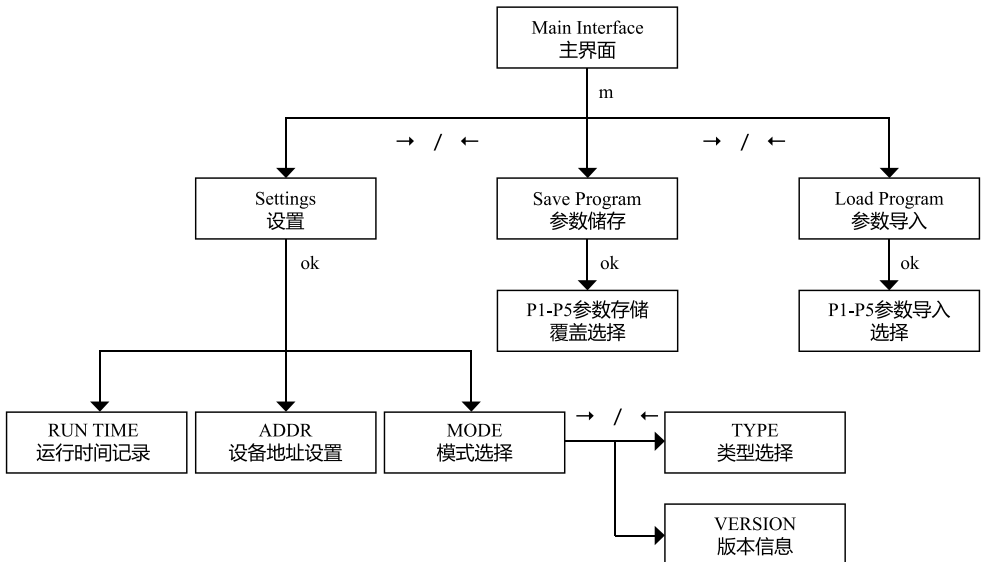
Main Interface
主界面

m

→ / ←

→ / ←

Settings
设置

Save Program
参数储存

Load Program
参数导入

ok

ok

ok

P1-P5参数存储
覆盖选择

P1-P5参数导入
选择

RUN TIME
运行时间记录

ADDR
设备地址设置

MODE
模式选择

→ / ←

TYPE
类型选择

VERSION
版本信息